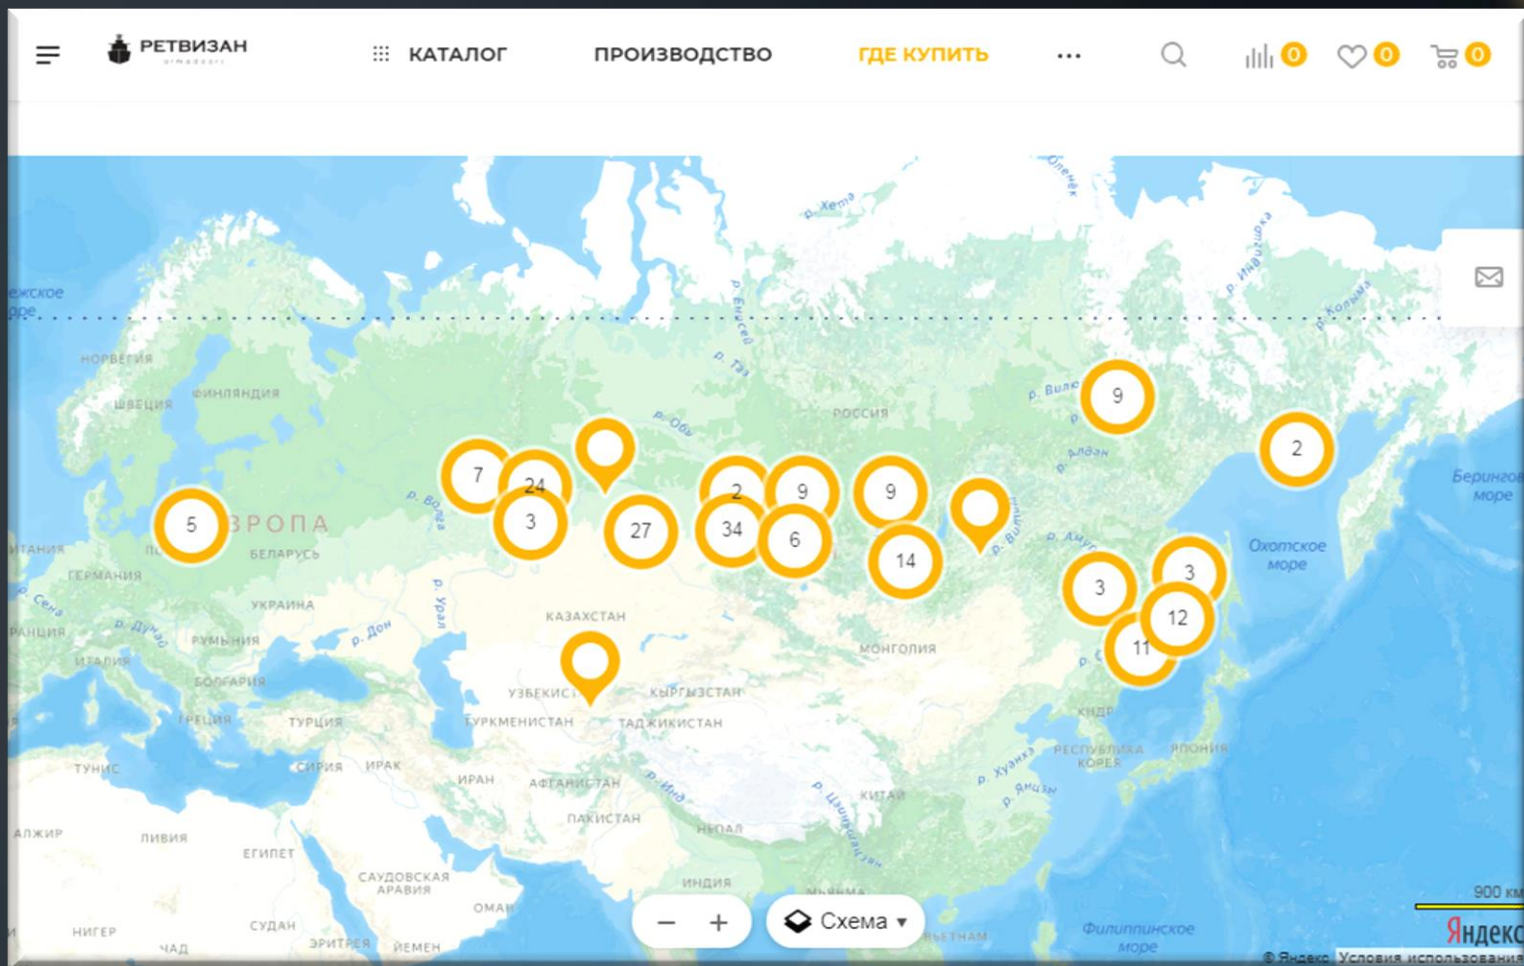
РЕТВИЗАН

КАТАЛОГ ПРОИЗВОДСТВО ГДЕ КУПИТЬ ···

0 0 0

ежское оре

р. Хета

Оленёк

р. Индигирка

р. Колыма

р. Енисей

р. Таз

р. Обь

р. Вилюй

р. Алдан

НОРВЕГИЯ

ФИНЛЯНДИЯ

ШВЕЦИЯ

РОССИЯ

9

2

Берингово море

7

24

3

2

9

9

5

ЕВРОПА

БЕЛАРУСЬ

р. Волга

27

34

6

14

р. Амур

3

Охотское море

ГЕРМАНИЯ

УКРАИНА

р. Урал

КАЗАХСТАН

3

12

11

р. Дон

р. Дунай

РУМЫНИЯ

ИТАЛИЯ

БОЛГАРИЯ

МОНГОЛИЯ

УЗБЕКИСТ

КЫРГЫЗСТАН

ГРЕЦИЯ

ТУРЦИЯ

ТУРКМЕНИСТАН

ТАДЖИКИСТАН

КНДР

РЕСПУБЛИКА КОРЕЯ

ЯПОНИЯ

ТУНИС

СИРИЯ

ИРАК

ИРАН

АФГАНИСТАН

р. Инд

КИТАЙ

р. Хуанхэ

р. Янцзы

АЛЖИР

ЛИВИЯ

ЕГИПЕТ

ПАКИСТАН

НЕПАЛ

САУДОВСКАЯ АРАВИЯ

ИНДИЯ

ОМАН

НИГЕР

СУДАН

ЧАД

ЭРИТРЕЯ

ЙЕМЕН

МЬЯНМА

ВЬЕТНАМ

Филиппинское море

— +

Схема ▾

900 км

Яндекс

© Яндекс Условия использования